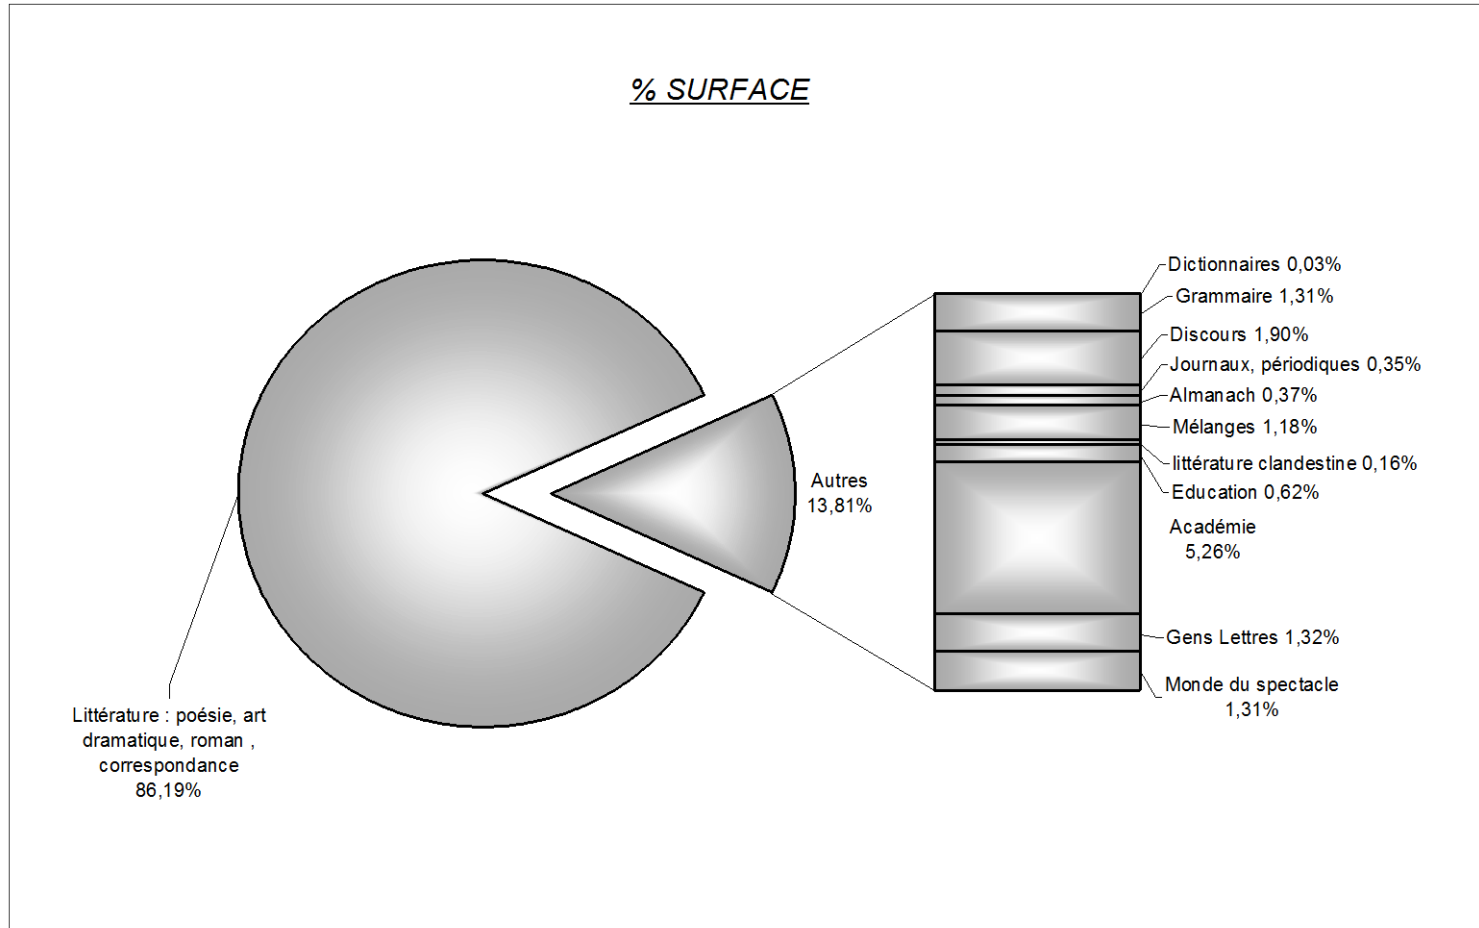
% SURFACE

Autres 13,81%

Littérature : poésie, art dramatique, roman , correspondance 86,19%

Dictionnaires 0,03%
Grammaire 1,31%
Discours 1,90%
Journaux, périodiques 0,35%
Almanach 0,37%
Mélanges 1,18%
littérature clandestine 0,16%
Education 0,62%
Académie 5,26%
Gens Lettres 1,32%
Monde du spectacle 1,31%